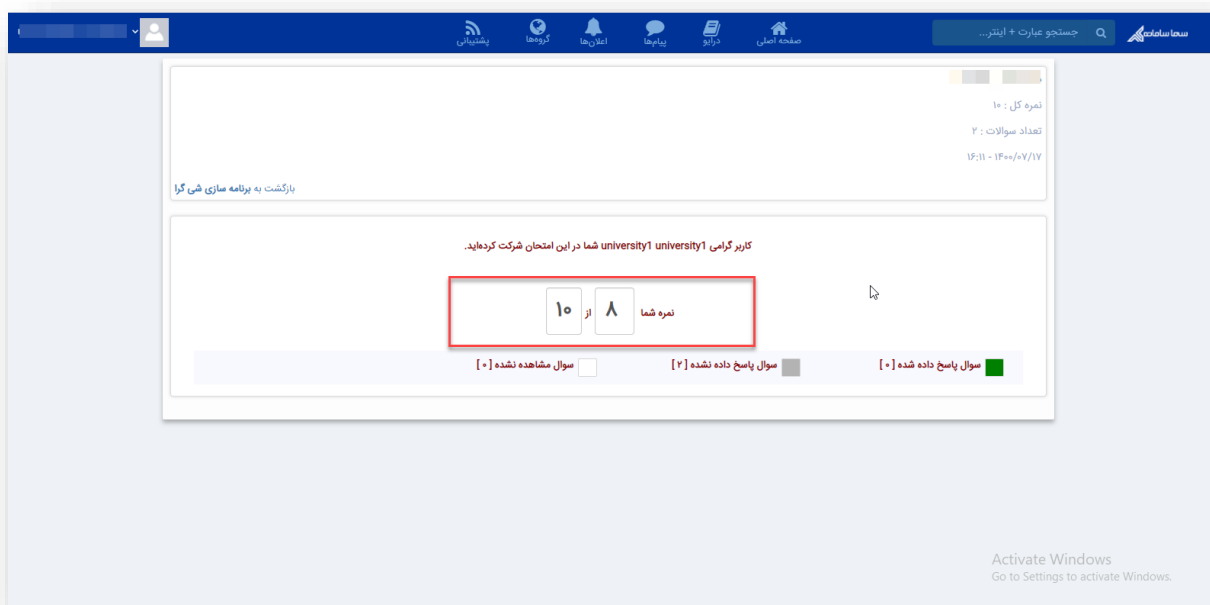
سما سامانه
جستجو عبارت + اینتر...
صفحه اصلی
درآیو
پیام‌ها
اعلان‌ها
گروه‌ها
پشتیبانی

نمره کل : ۱۰
تعداد سوالات : ۲
۱۶:۱۱ - ۱۴۰۰/۰۷/۱۷
بازگشت به برنامه سازی شی گرا

کاربر گرامی university1 university1 شما در این امتحان شرکت کرده‌اید.

نمره شما ۸ از ۱۰

سوال پاسخ داده شده [۰]
سوال پاسخ داده نشده [۲]
سوال مشاهده نشده [۰]

Activate Windows
Go to Settings to activate Windows.